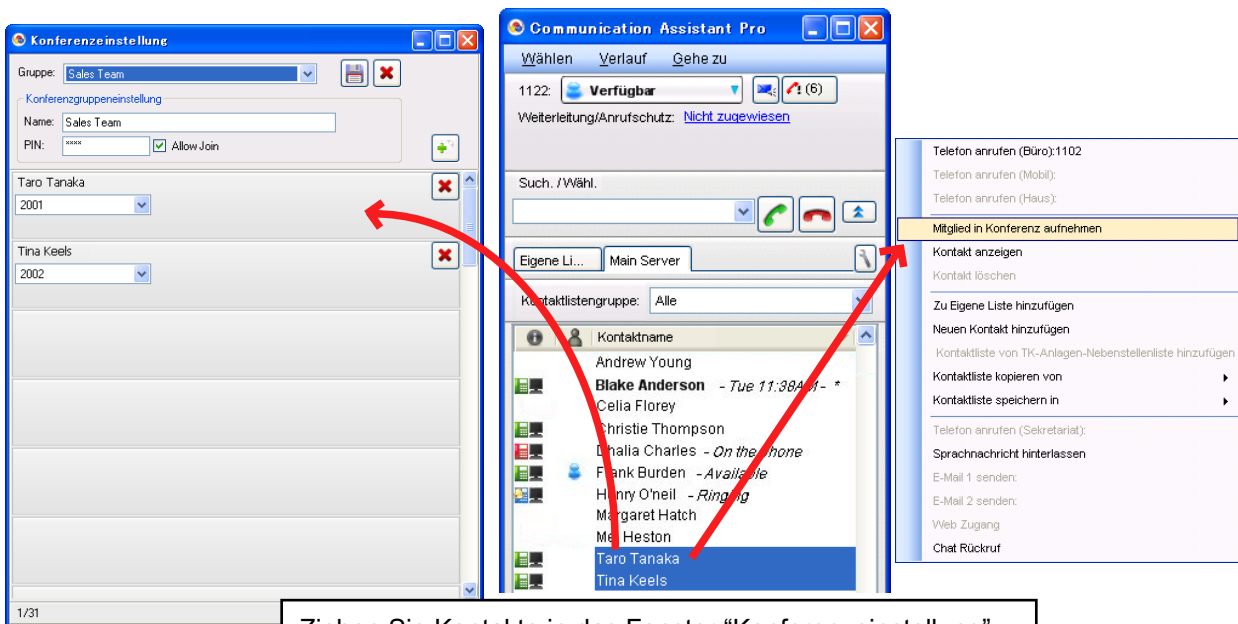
Konferenzeinstellung

Gruppe: Sales Team

Konferenzgruppeneinstellung

Name: Sales Team

PIN: **** Allow Join

Taro Tanaka

2001

Tina Keels

2002

1/31

Communication Assistant Pro

Wählen Verlauf Gehe zu

1122: Verfügbar (6)

Weiterleitung/Anrufschutz: Nicht zugewiesen

Such. / Wähl.

Eigene Li... Main Server

Kontaktlistengruppe: Alle

Kontaktname

Andrew Young

Blake Anderson - Tue 11:38AM - *

Celia Florey

Christie Thompson

Dhalia Charles - On the Phone

Frank Burden - Available

Henry O'neil - Ringing

Margaret Hatch

Mel Heston

Taro Tanaka

Tina Keels

Telefon anrufen (Büro):1102

Telefon anrufen (Mobil):

Telefon anrufen (Haus):

Mitglied in Konferenz aufnehmen

Kontakt anzeigen

Kontakt löschen

Zu Eigene Liste hinzufügen

Neuen Kontakt hinzufügen

Kontaktliste von TK-Anlagen-Nebenstellenliste hinzufügen

Kontaktliste kopieren von

Kontaktliste speichern in

Telefon anrufen (Sekretariat):

Sprachnachricht hinterlassen

E-Mail 1 senden:

E-Mail 2 senden:

Web Zugang

Chat Rückruf

Ziehen Sie Kontakte in das Fenster “Konferenzeinstellung”